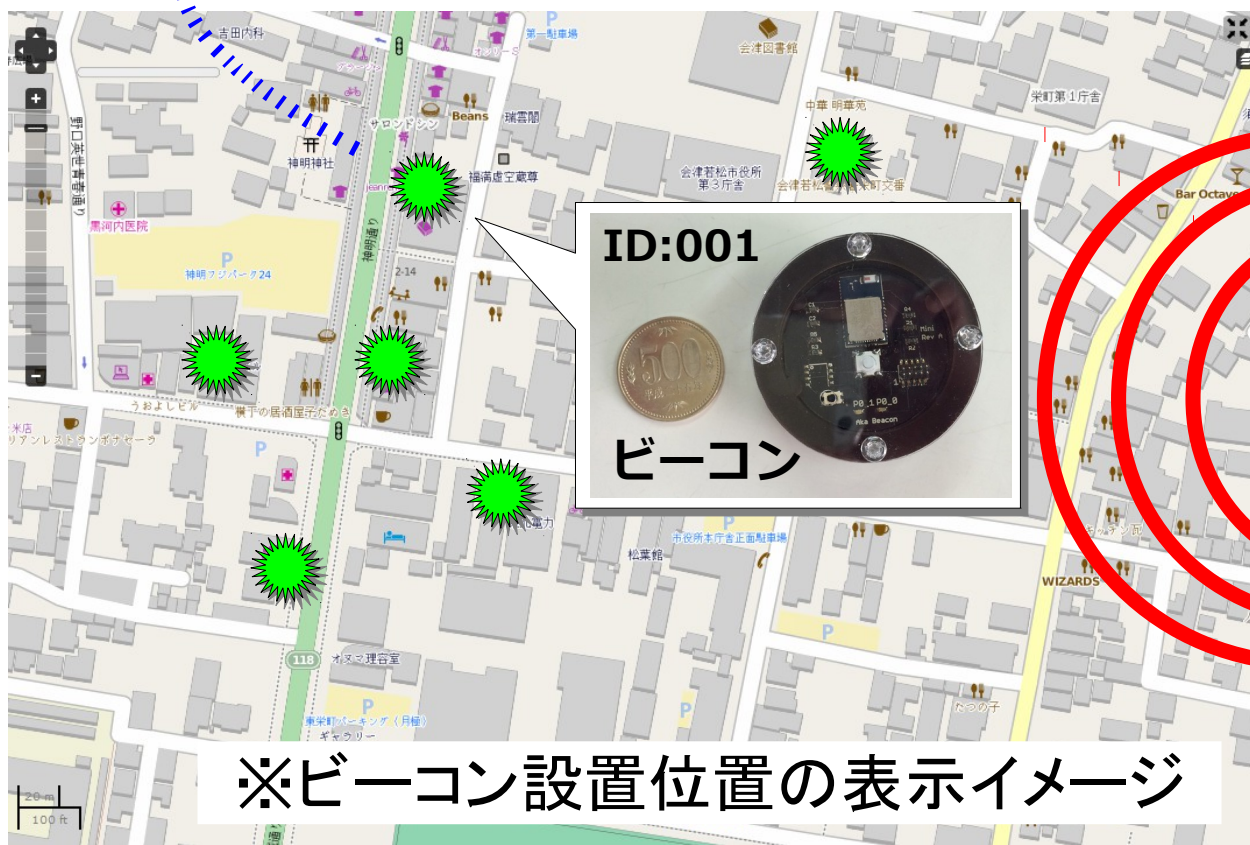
吉田内科
第一駐車場
会津図書館
米町第1庁舎
中華 明華苑
野口英世青春通り
神明神社
サロンドシン
Beans
瑞雲閣
福満虚空蔵尊
会津若松市役所 第3庁舎
Bar Octave
黒河内医院
神明通り
神明フジパーク24
2-14
うおよしビル
横丁の居酒屋 北のたぬき
リアンレストランボナペーラ
市役所本庁舎正面駐車場
松葉館
WIZARDS
118
オヌマ理容室
東栄町パーキング（月極）
ギャラリー
たつの子
ID:001
500
ビーコン
P0_1 P0_0
Aka Beacon
Mini Rev A
※ビーコン設置位置の表示イメージ
20 m
100 ft